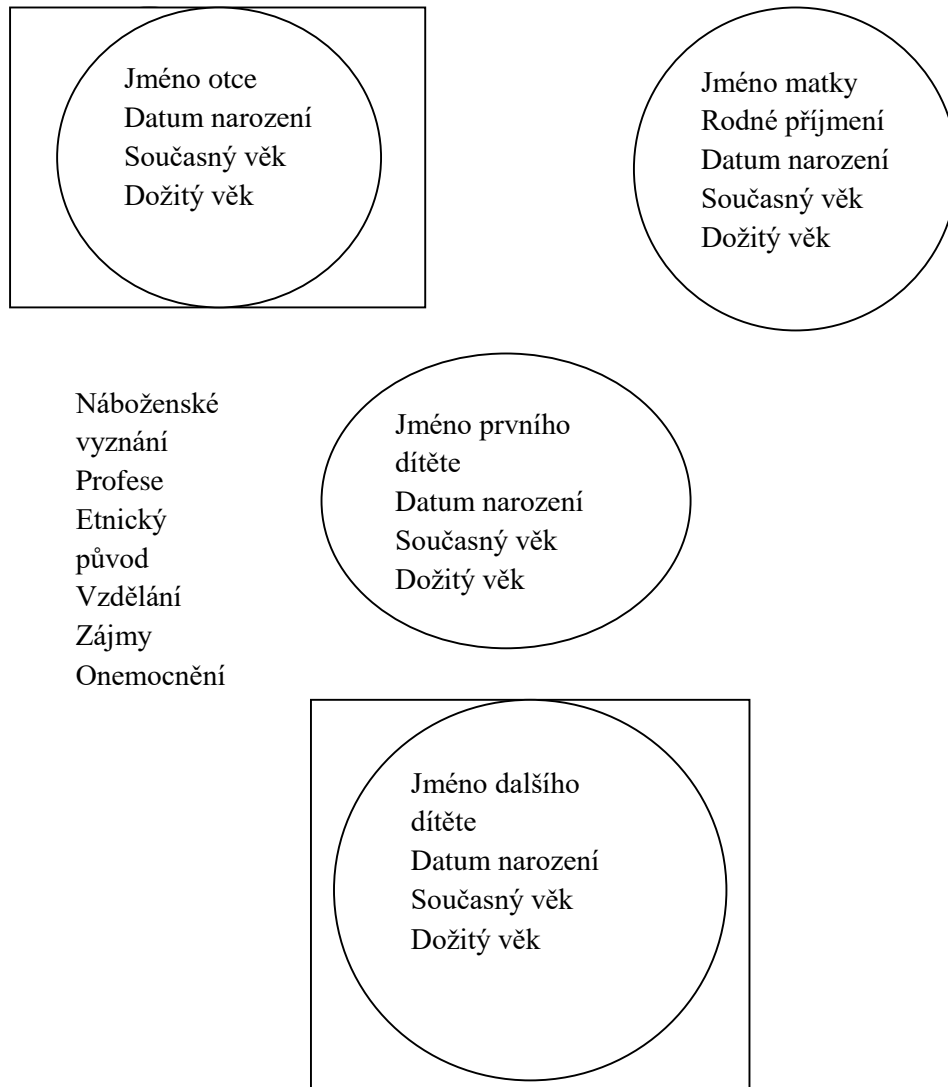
Jméno otce
Datum narození
Současný věk
Dožitý věk

Jméno matky
Rodné příjmení
Datum narození
Současný věk
Dožitý věk

Náboženské vyznání
Profese
Etnický původ
Vzdělání
Zájmy
Onemocnění

Jméno prvního dítěte
Datum narození
Současný věk
Dožitý věk

Jméno dalšího dítěte
Datum narození
Současný věk
Dožitý věk